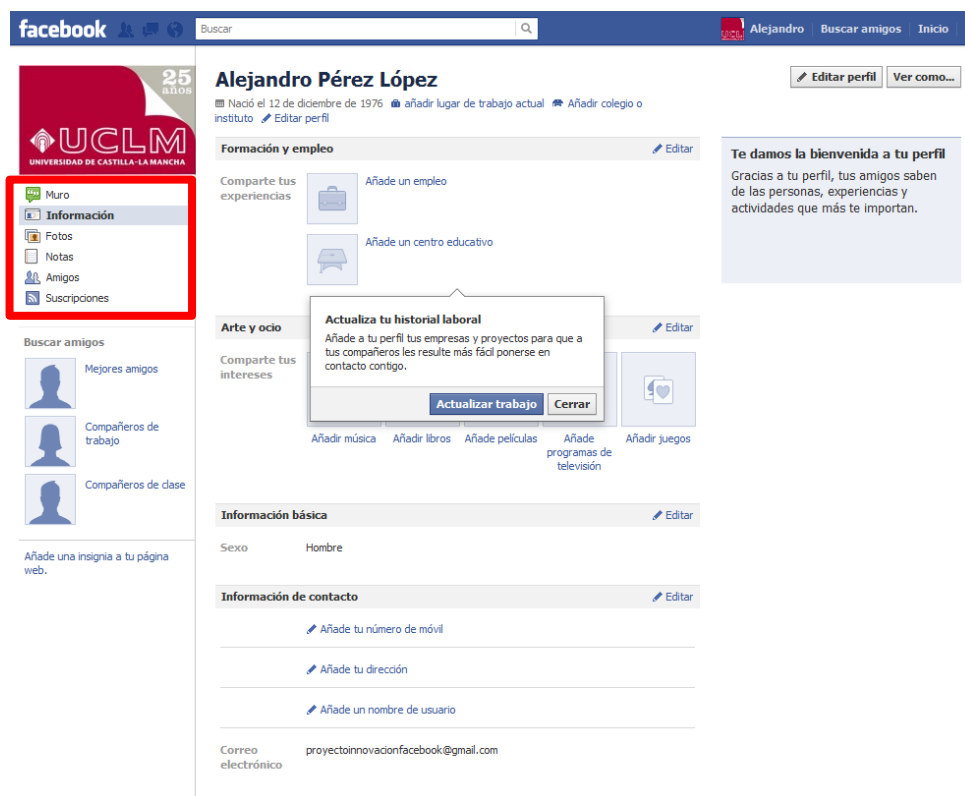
facebook Buscar Alejandro Buscar amigos Inicio

25 años
UCLM
UNIVERSIDAD DE CASTILLA-LA MANCHA

Muro
Información
Fotos
Notas
Amigos
Suscripciones

Buscar amigos
Mejores amigos
Compañeros de trabajo
Compañeros de clase

Añade una insignia a tu página web.

Alejandro Pérez López
Nació el 12 de diciembre de 1976 añadir lugar de trabajo actual Añadir colegio o instituto Editar perfil

Editar perfil Ver como...

Formación y empleo Editar
Comparte tus experiencias
Añade un empleo
Añade un centro educativo

Actualiza tu historial laboral
Añade a tu perfil tus empresas y proyectos para que a tus compañeros les resulte más fácil ponerse en contacto contigo.
Actualizar trabajo Cerrar

Arte y ocio Editar
Comparte tus intereses
Añadir música Añadir libros Añade películas Añade programas de televisión Añadir juegos

Información básica Editar
Sexo Hombre

Información de contacto Editar
Añade tu número de móvil
Añade tu dirección
Añade un nombre de usuario
Correo electrónico proyectoinnovacionfacebook@gmail.com

Te damos la bienvenida a tu perfil
Gracias a tu perfil, tus amigos saben de las personas, experiencias y actividades que más te importan.